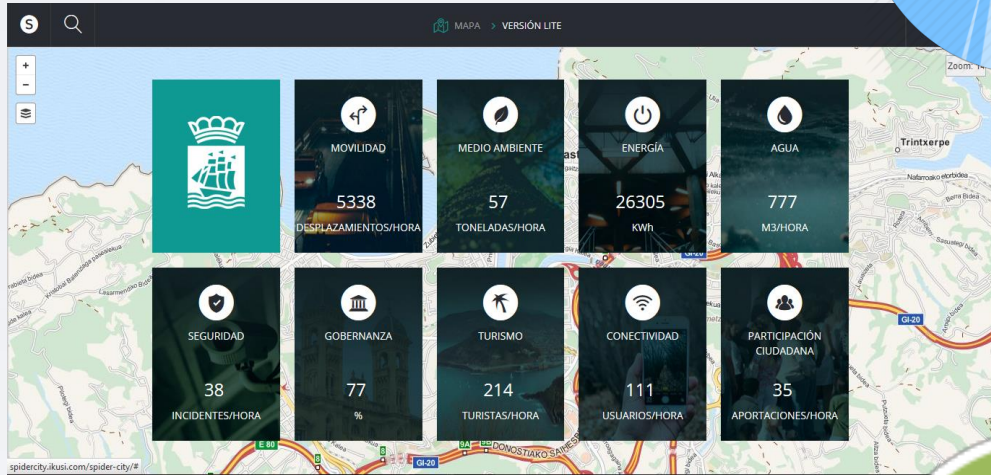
S

MAPA > VERSIÓN LITE

+
-

Zoom: 14

MOVILIDAD
5338
DESPLAZAMIENTOS/HORA

MEDIO AMBIENTE
57
TONELADAS/HORA

ENERGÍA
26305
KWh

AGUA
777
M3/HORA

SEGURIDAD
38
INCIDENTES/HORA

GOBERNANZA
77
%

TURISMO
214
TURISTAS/HORA

CONECTIVIDAD
111
USUARIOS/HORA

PARTICIPACIÓN CIUDADANA
35
APORTACIONES/HORA

Trintxerpe

GI-20

E 80

DONOSTIAKO SAIHESBIDEA

spidercity.ikusi.com/spider-city/#